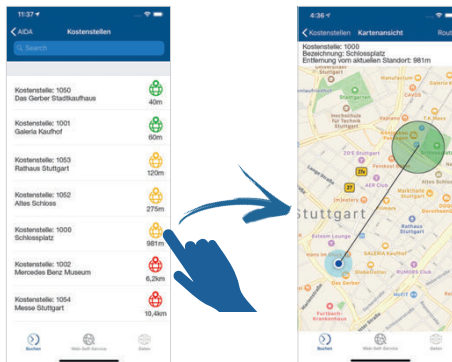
11:37

AIDA

Kostenstellen

Search

Kostenstelle: 1050
Das Gerber Stadtkaufhaus

40m

Kostenstelle: 1001
Galeria Kaufhof

60m

Kostenstelle: 1053
Rathaus Stuttgart

120m

Kostenstelle: 1052
Altes Schloss

275m

Kostenstelle: 1000
Schlossplatz

981m

Kostenstelle: 1002
Mercedes Benz Museum

6,2km

Kostenstelle: 1054
Messe Stuttgart

10,4km

Buchen

Web Self Service

Daten

4:36

Kostenstellen

Kartenansicht

Rout

Kostenstelle: 1000
Bezeichnung: Schlossplatz
Entfernung vom aktuellen Standort: 981m

Stuttgart

Hochschule für Technik Stuttgart

Rathaus Stuttgart

GALERIA Kaufhof

Das Gerber

Altes Schloss

Markthalle Stuttgart

AER Club

Buchen

Web Self Service

Daten